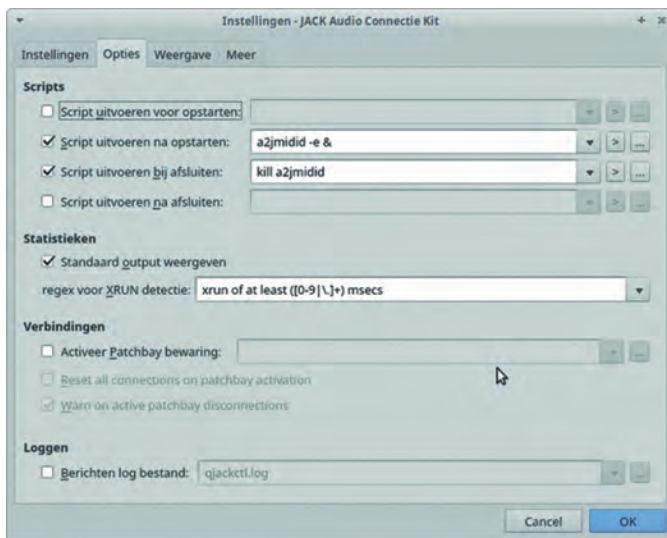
Instellingen - JACK Audio Connectie Kit

Instellingen | Opties | Weergave | Meer

Scripts

Script uitvoeren voor opstarten:

Script uitvoeren na opstarten: a2jmidid -e &

Script uitvoeren bij afsluiten: kill a2jmidid

Script uitvoeren na afsluiten:

Statistieken

Standaard output weergeven

regex voor XRUN detectie: xrun of at least ([0-9|\.]+) msecs

Verbindingen

Activeer Patchbay bewaring:

Reset all connections on patchbay activation

Warn on active patchbay disconnections

Loggen

Berichten log bestand: qjackctl.log

Cancel OK